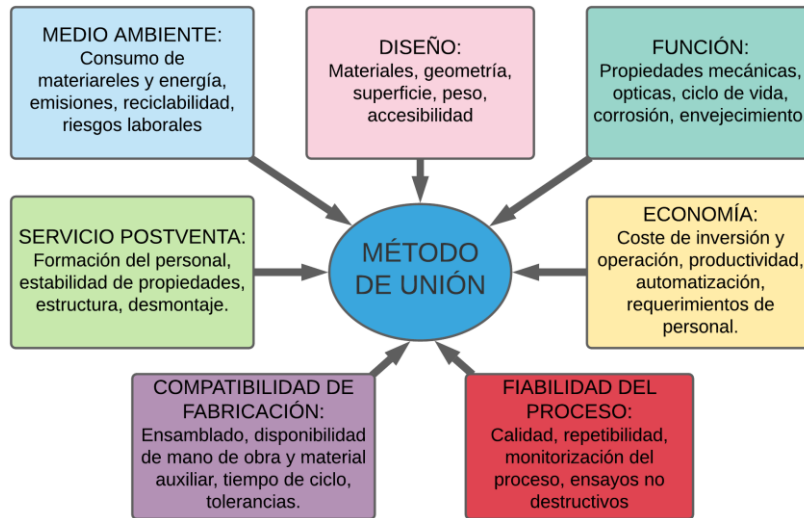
MEDIO AMBIENTE:
Consumo de materiareles y energía, emisiones, reciclabilidad, riesgos laborales

DISEÑO:
Materiales, geometría, superficie, peso, accesibilidad

FUNCIÓN:
Propiedades mecánicas, opticas, ciclo de vida, corrosión, envejecimiento

SERVICIO POSTVENTA:
Formación del personal, estabilidad de propiedades, estructura, desmontaje.

MÉTODO DE UNIÓN

ECONOMÍA:
Coste de inversión y operación, productividad, automatización, requerimientos de personal.

COMPATIBILIDAD DE FABRICACIÓN:
Ensamblado, disponibilidad de mano de obra y material auxiliar, tiempo de ciclo, tolerancias.

FIABILIDAD DEL PROCESO:
Calidad, repetibilidad, monitorización del proceso, ensayos no destructivos